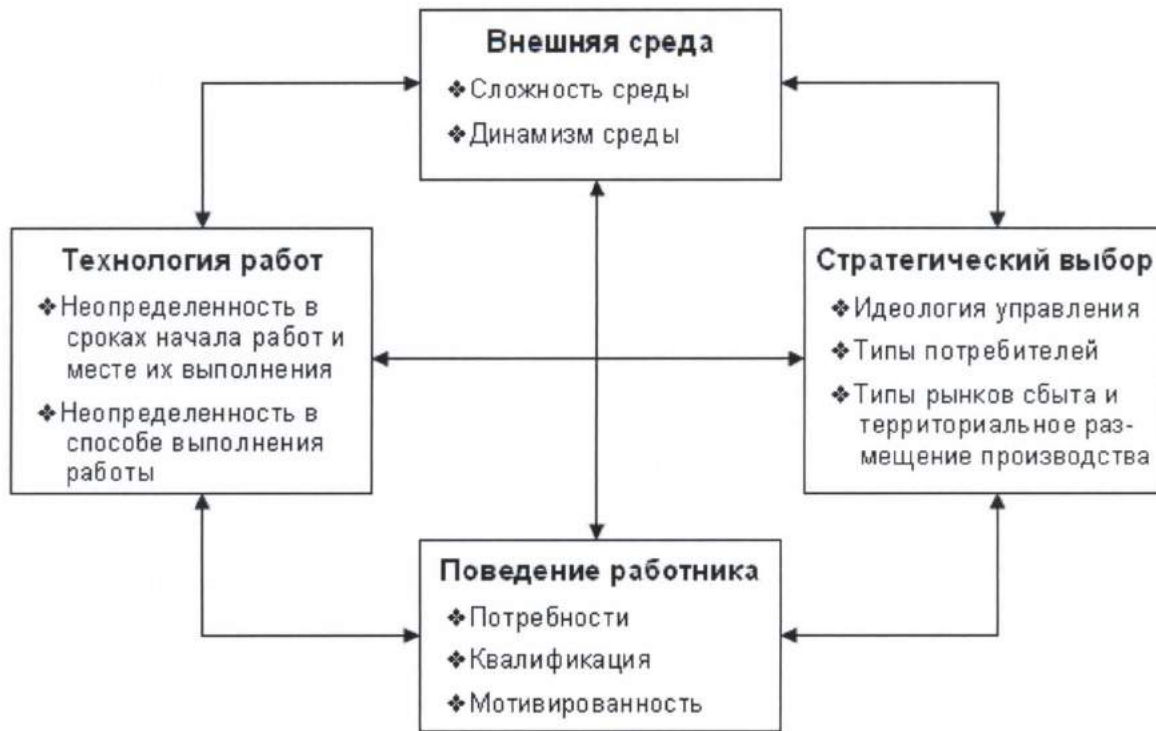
Внешняя среда
❖Сложность среды
❖Динамизм среды

Технология работ
❖Неопределенность в сроках начала работ и месте их выполнения
❖Неопределенность в способе выполнения работы

Стратегический выбор
❖Идеология управления
❖Типы потребителей
❖Типы рынков сбыта и территориальное размещение производства

Поведение работника
❖Потребности
❖Квалификация
❖Мотивированность